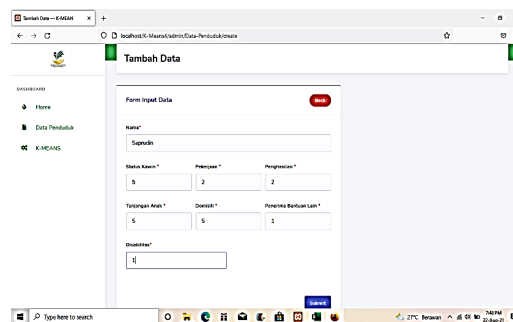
Tambah Data — K-MEAN

localhost/K-Means/admin/Data-Penduduk/create

Tambah Data

DASHBOARD

Home

Data Penduduk

K-MEANS

Form Input Data

Back

Nama*

Saprudin

Status Kawin *

5

Pekerjaan *

2

Penghasilan *

2

Tanjangan Anak *

5

Domisili *

5

Penerima Bantuan Lain *

1

Disabilitas*

1

Submit

Type here to search

27°C Berawan

7:40 PM
22-Jun-21